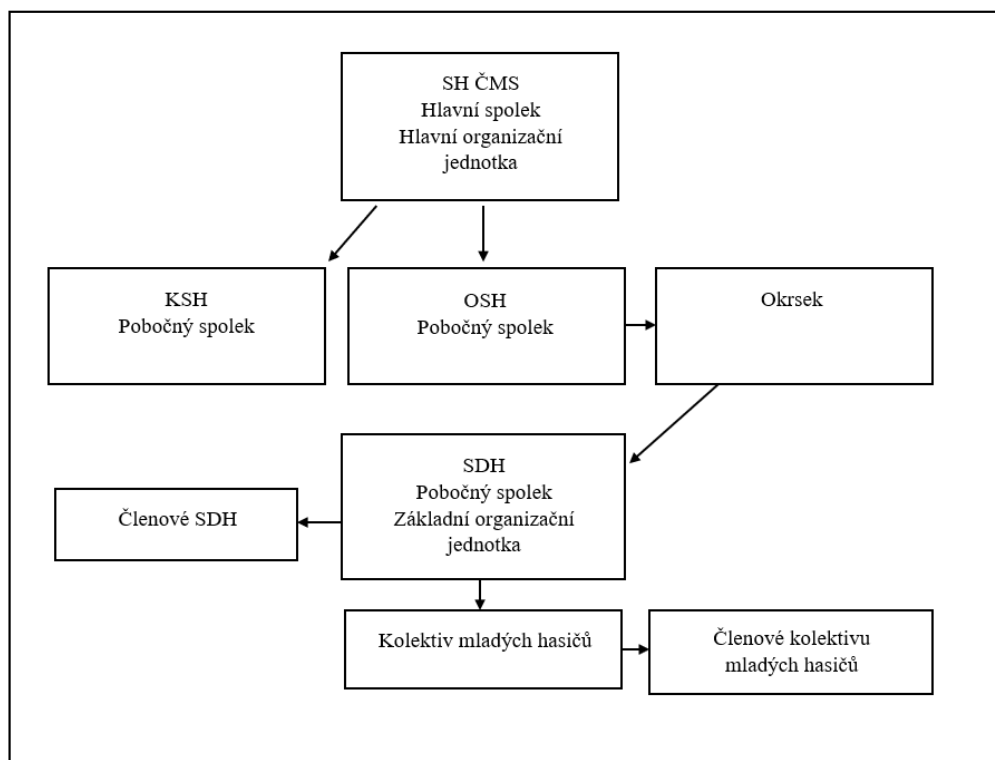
SH ČMS
Hlavní spolek
Hlavní organizační jednotka

KSH
Pobočný spolek

OSH
Pobočný spolek

Okrsek

SDH
Pobočný spolek
Základní organizační jednotka

Členové SDH

Kolektiv mladých hasičů

Členové kolektivu mladých hasičů